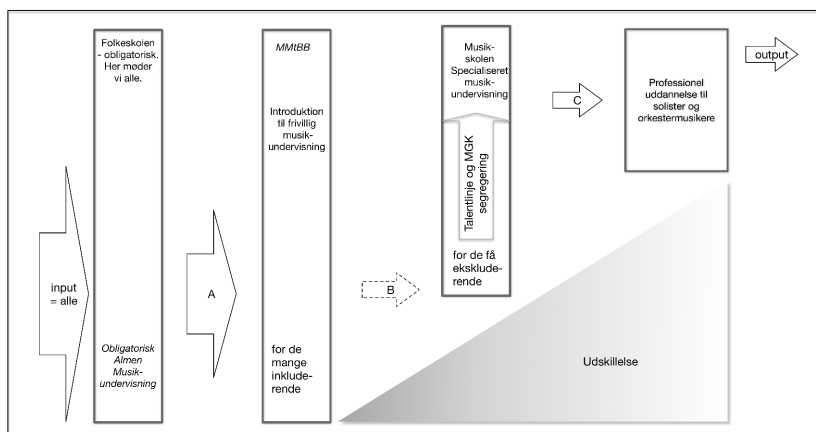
input = alle

Folkeskolen - obligatorisk. Her møder vi alle.

Obligatorisk Almen Musikundervisning

A

MMtBB

Introduktion til frivillig musikundervisning

for de mange inkluderende

B

Musikskolen Specialiseret musikundervisning

Talentlinje og MGK segregering

for de få ekskluderende

C

Professionel uddannelse til solister og orkestermusikere

output

Udskillelse